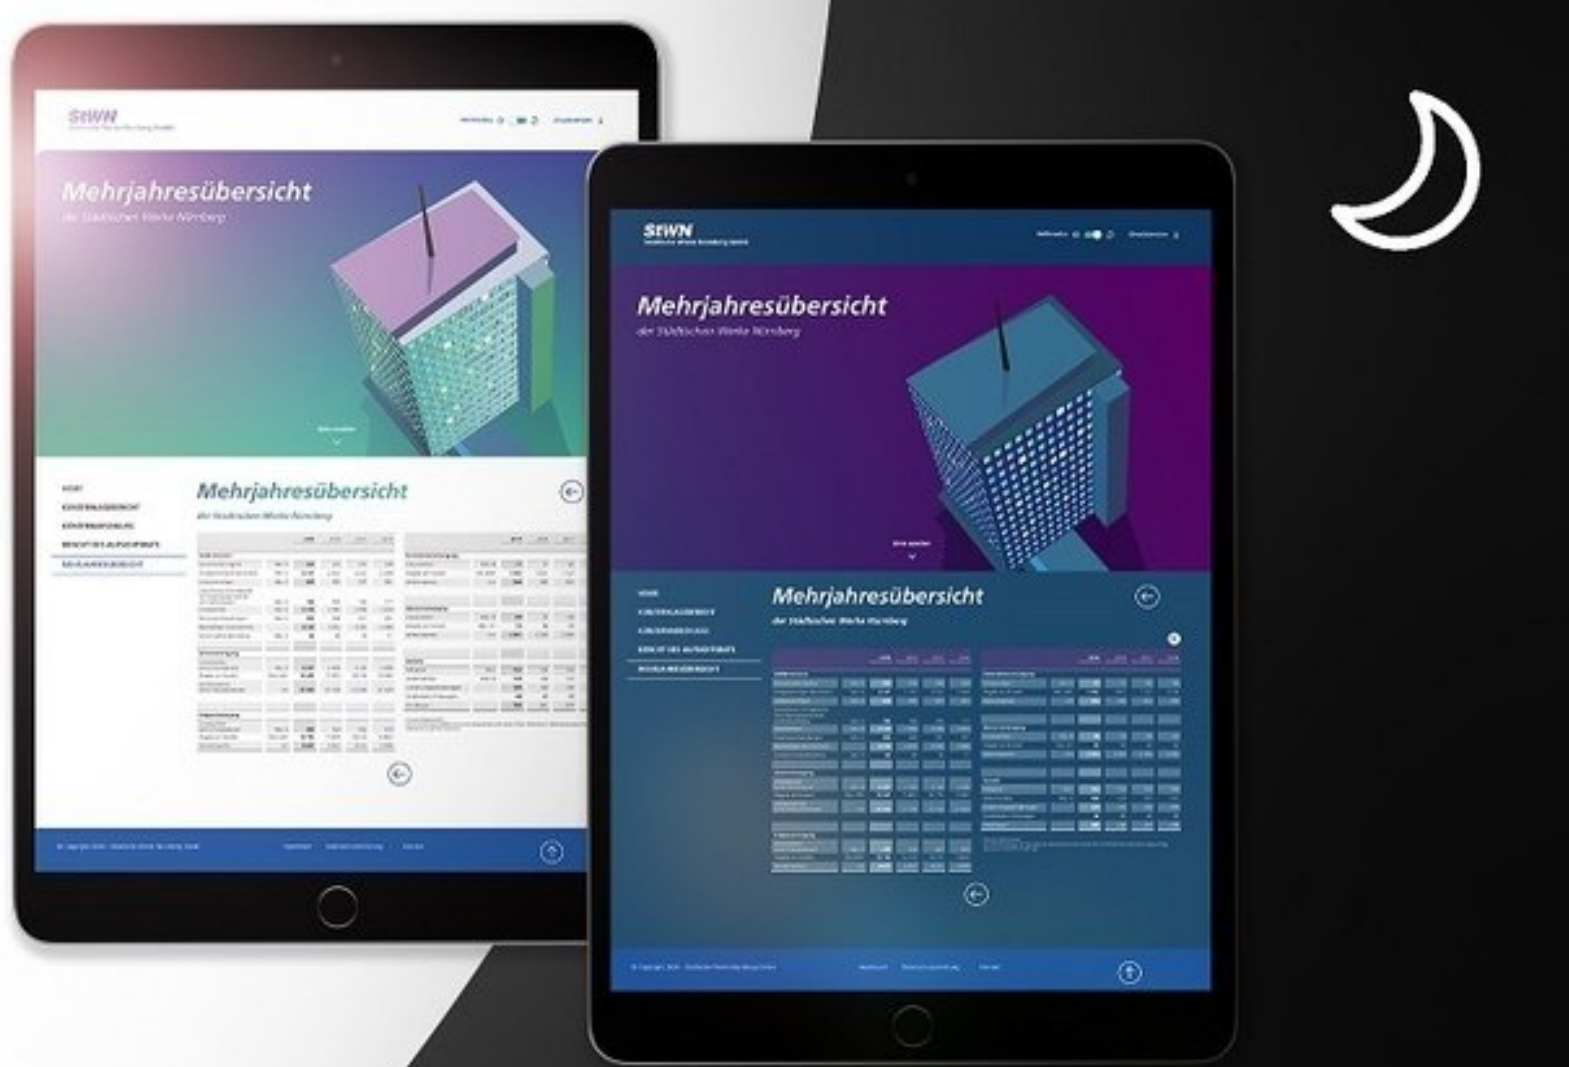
StWN

Mehrjahresübersicht

der Städtischen Werke Nürnberg

HOME

KONZERNLAGEBERICHT

KONZERNABSCHLUSS

BERICHT DES AUFSICHTSRATS

MEHRJAHRESÜBERSICHT

Mehrjahresübersicht

der Städtischen Werke Nürnberg

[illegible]

StWN

Mehrjahresübersicht

der Städtischen Werke Nürnberg

HOME

KONZERNLAGEBERICHT

KONZERNABSCHLUSS

BERICHT DES AUFSICHTSRATS

MEHRJAHRESÜBERSICHT

Mehrjahresübersicht

der Städtischen Werke Nürnberg

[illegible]